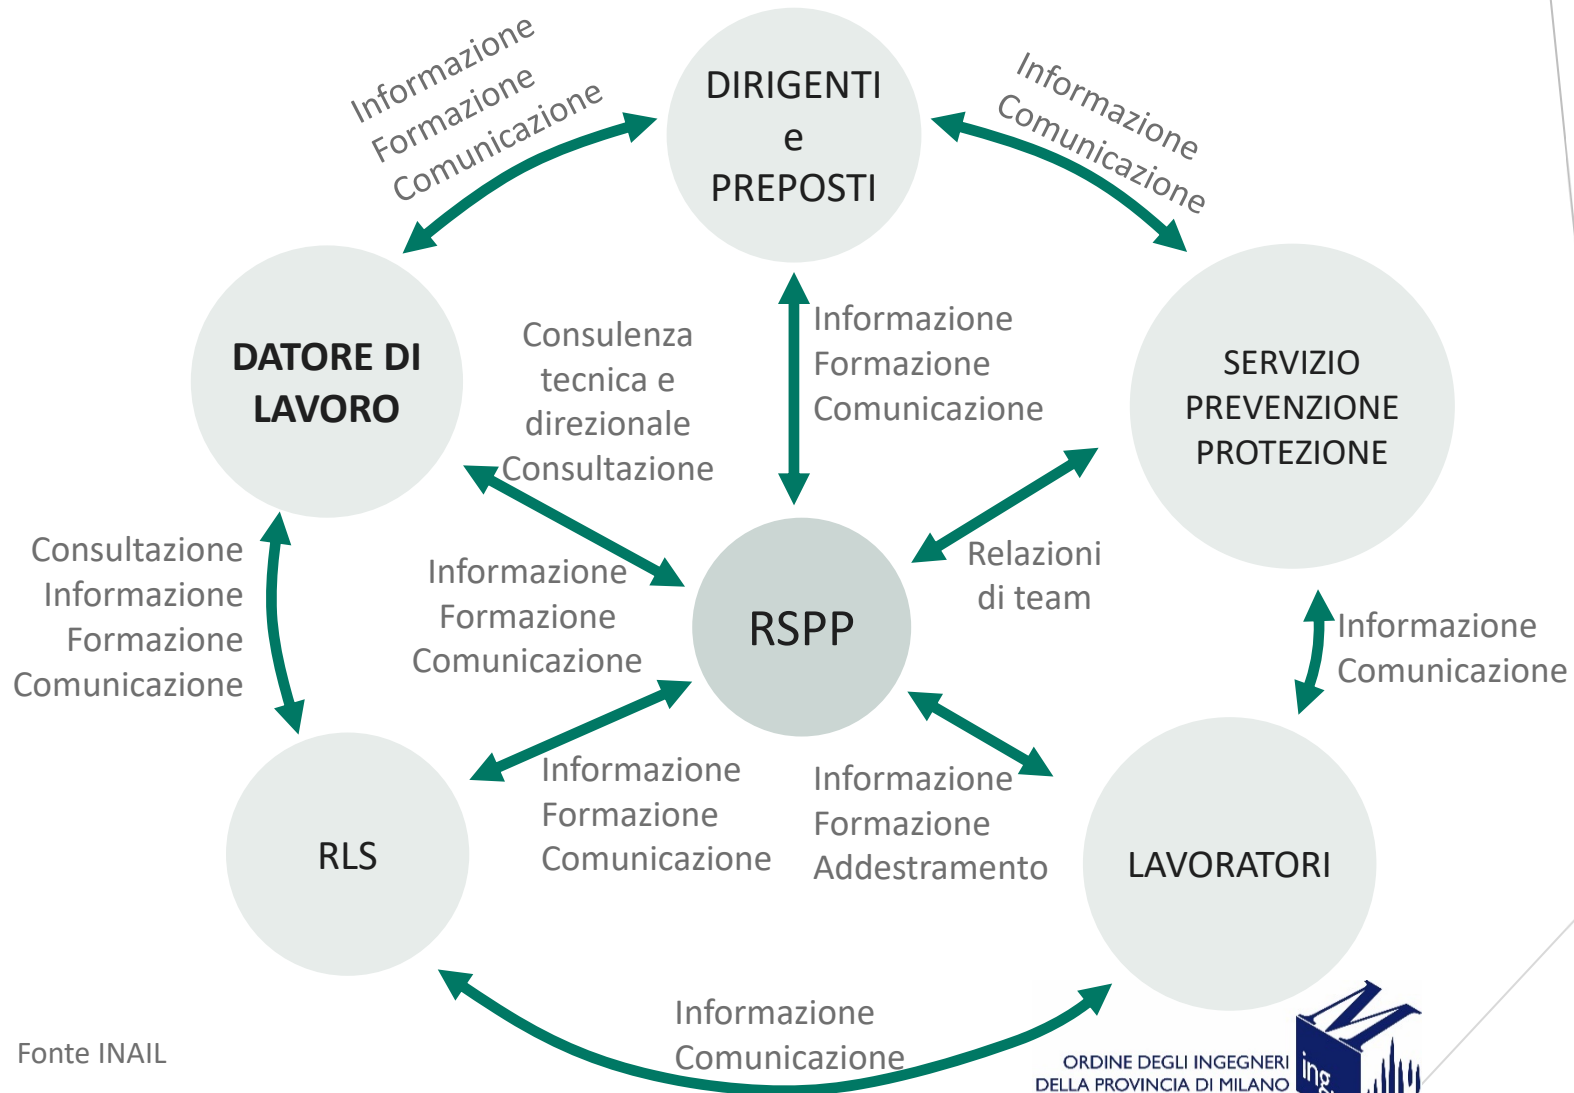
Informazione
Formazione
Comunicazione

DIRIGENTI
e
PREPOSTI

Informazione
Comunicazione

DATORE DI LAVORO

Consulenza tecnica e direzionale
Consultazione

Informazione
Formazione
Comunicazione

SERVIZIO PREVENZIONE PROTEZIONE

Consultazione
Informazione
Formazione
Comunicazione

Informazione
Formazione
Comunicazione

RSPP

Relazioni di team

Informazione
Comunicazione

RLS

Informazione
Formazione
Comunicazione

Informazione
Formazione
Addestramento

LAVORATORI

Informazione
Comunicazione

Fonte INAIL

ORDINE DEGLI INGEGNERI DELLA PROVINCIA DI MILANO
ing